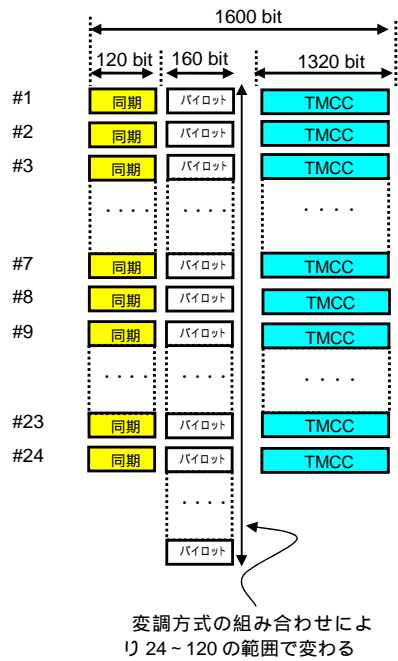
1600 bit

120 bit | 160 bit | 1320 bit

#1 同期 パイロット TMCC
#2 同期 パイロット TMCC
#3 同期 パイロット TMCC
. . . .   . . . .   . . . .
#7 同期 パイロット TMCC
#8 同期 パイロット TMCC
#9 同期 パイロット TMCC
. . . .   . . . .   . . . .
#23 同期 パイロット TMCC
#24 同期 パイロット TMCC
パイロット
. . . .
パイロット

変調方式の組み合わせにより 24 ~ 120 の範囲で変わる